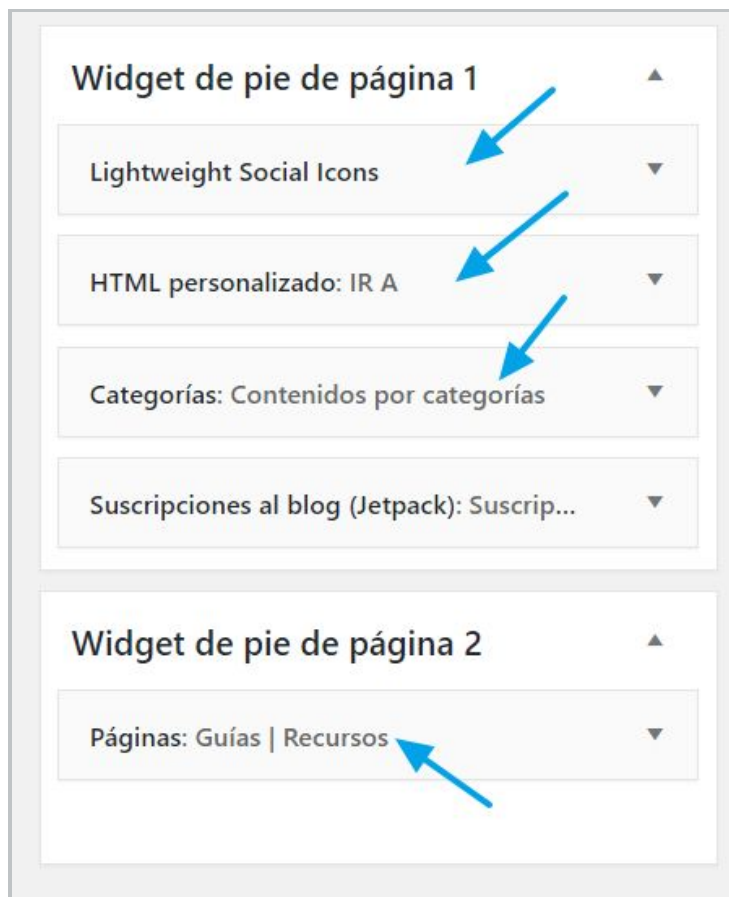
Widget de pie de página 1

Lightweight Social Icons

HTML personalizado: IR A

Categorías: Contenidos por categorías

Suscripciones al blog (Jetpack): Suscrip...

Widget de pie de página 2

Páginas: Guías | Recursos